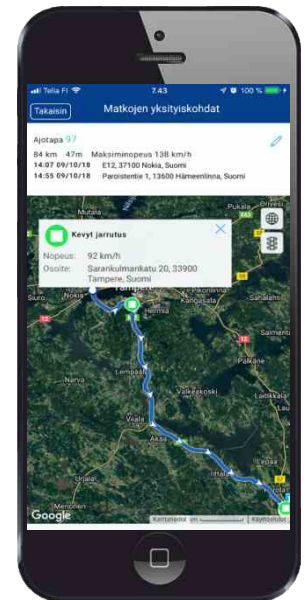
Telia FI 7.43 100 %

Takaisin Matkojen yksityiskohdat

Ajotapa 97

84 km 47m Maksiminopeus 138 km/h
14:07 09/10/18 E12, 37100 Nokia, Suomi
14:55 09/10/18 Paroistentie 1, 13600 Hämeenlinna, Suomi

Kevyt jarrutus
Nopeus: 92 km/h
Osoite: Sarankulmankatu 20, 33900 Tampere, Suomi

Nokia
Hervanta
Kangasala
Pälkäne
Lempäälä
Narva
Valkeakoski
Viiala
Akaa
Sääksmäki
Iittala
Mommila

Google
Karttatiedot Käyttöehdot